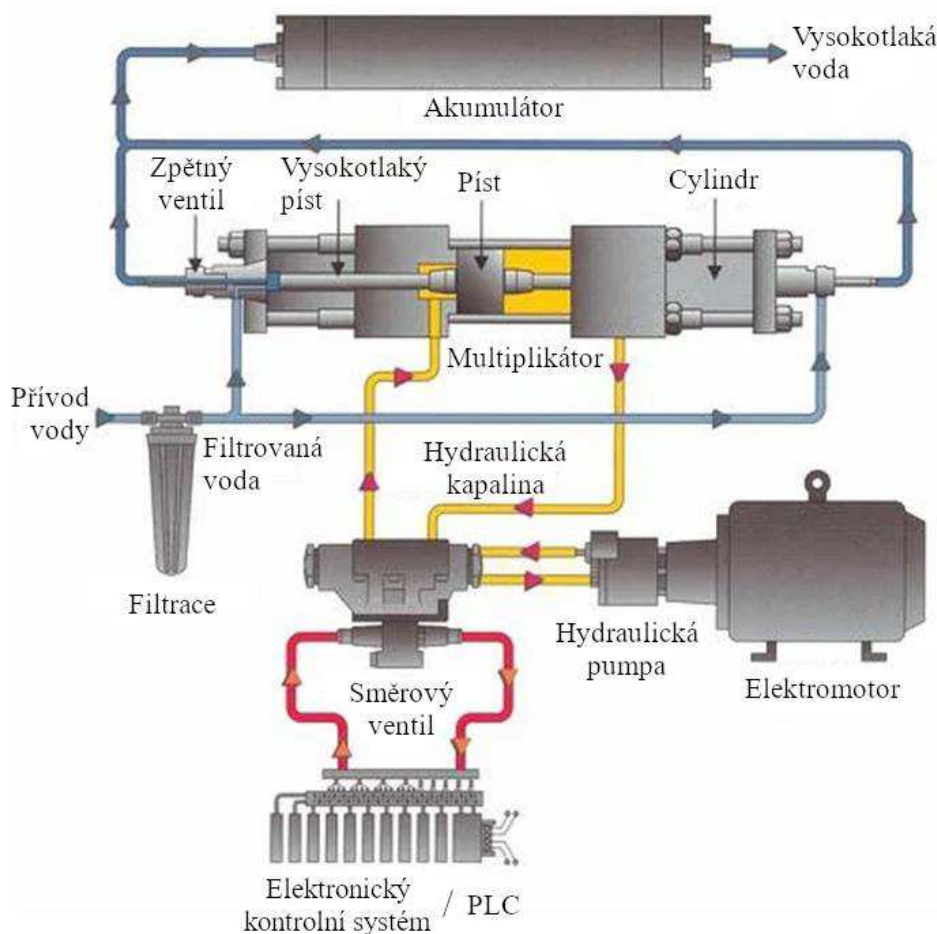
Vysokotlaká voda

Akumulátor

Zpětný ventil

Vysokotlaký píst

Píst

Cylindr

Multiplikátor

Přívod vody

Filtrovaná voda

Hydraulická kapalina

Filtrace

Hydraulická pumpa

Elektromotor

Směrový ventil

Elektronický kontrolní systém / PLC